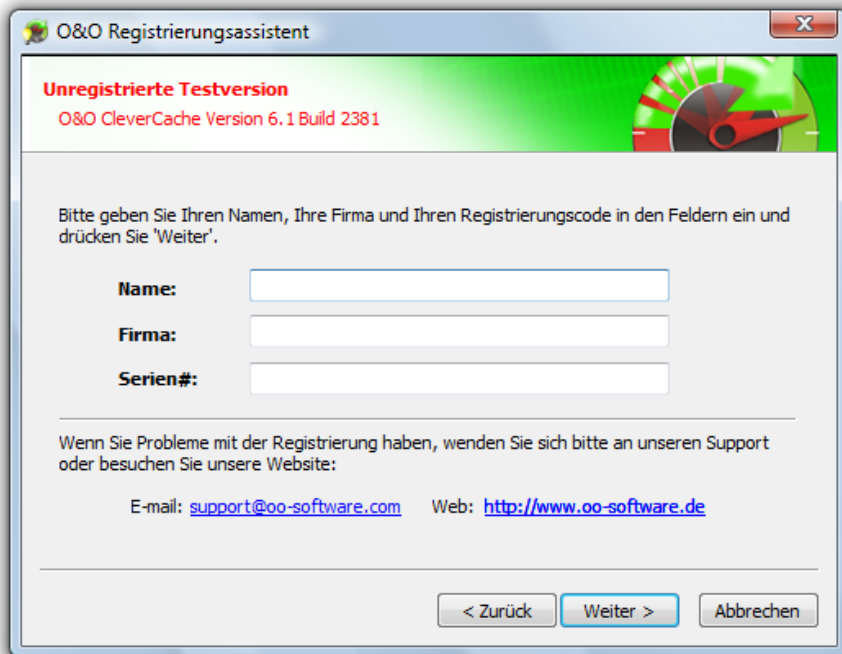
O&O Registrierungsassistent

X

Unregistrierte Testversion

O&O CleverCache Version 6.1 Build 2381

Bitte geben Sie Ihren Namen, Ihre Firma und Ihren Registrierungscode in den Feldern ein und drücken Sie 'Weiter'.

Name:

Firma:

Serien#:

Wenn Sie Probleme mit der Registrierung haben, wenden Sie sich bitte an unseren Support oder besuchen Sie unsere Website:

E-mail: support@oo-software.com Web: http://www.oo-software.de

< Zurück Weiter > Abbrechen